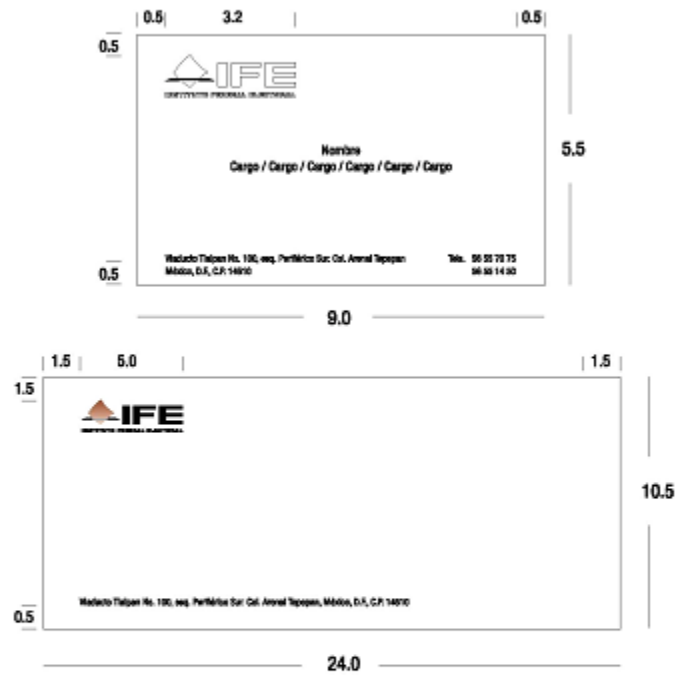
0.5 3.2 0.5

0.5

IFE
INSTITUTO FEDERAL ELECTORAL

Nombre
Cargo / Cargo / Cargo / Cargo / Cargo / Cargo

5.5

Viaducto Tlalpan No. 100, esq. Periférico Sur. Col. Arenal Tepepan
México, D.F., C.P. 14610

Tels. 56 55 70 75
56 55 14 50

0.5

9.0

1.5 5.0 1.5

1.5

IFE
INSTITUTO FEDERAL ELECTORAL

10.5

Viaducto Tlalpan No. 100, esq. Periférico Sur. Col. Arenal Tepepan, México, D.F., C.P. 14610

0.5

24.0